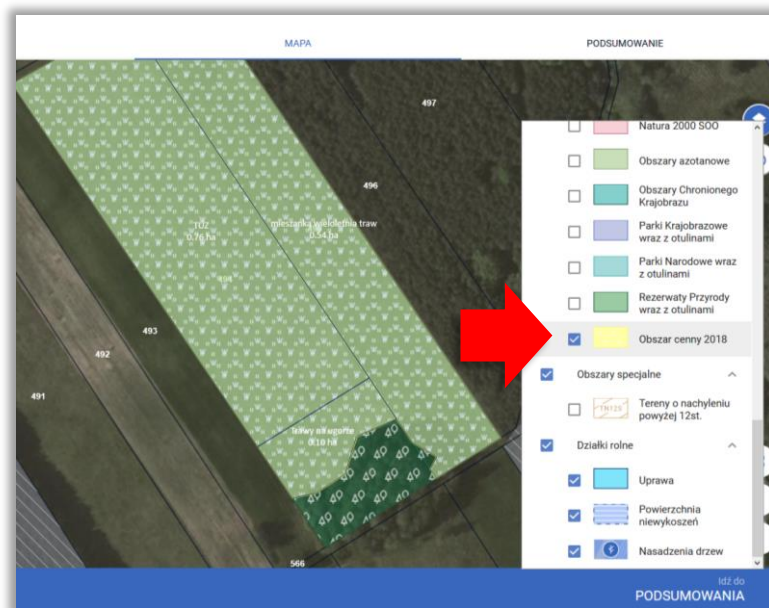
MAPA

PODSUMOWANIE

497

496

TUZ
0,76 ha

mieszanka wieloletnia traw
0,54 ha

493

492

491

trawy na gruncie
0,18 ha

566

Natura 2000 SOO

Obszary azotanowe

Obszary Chronionego Krajobrazu

Parki Krajobrazowe wraz z otulinami

Parki Narodowe wraz z otulinami

Rezerwaty Przyrody wraz z otulinami

Obszar cenny 2018

Obszary specjalne

TN12S

Tereny o nachyleniu powyżej 12st.

Działki rolne

Uprawa

Powierzchnia niewykoszeń

Nasadzenia drzew

Idź do
PODSUMOWANIA